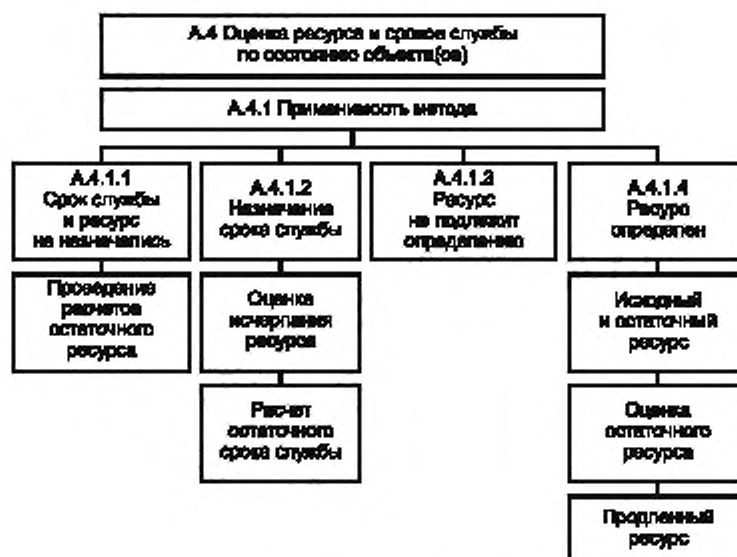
А.4 Оценка ресурса и сроков службы по состоянию объекта(ов)

А.4.1 Применимость метода

А.4.1.1 Срок службы и ресурс не назначались

Проведение расчетов остаточного ресурса

А.4.1.2 Назначение срока службы

Оценка исчерпания ресурса

Расчет остаточного срока службы

А.4.1.3 Ресурс не подлежит определению

А.4.1.4 Ресурс определен

Исходный и остаточный ресурс

Оценка остаточного ресурса

Продленный ресурс